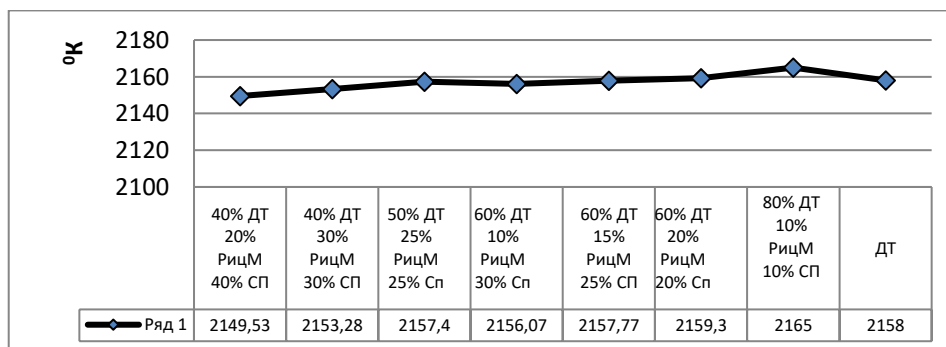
$^0$K

2180
2160
2140
2120
2100

| | 40% ДТ 20% РицМ 40% СП | 40% ДТ 30% РицМ 30% СП | 50% ДТ 25% РицМ 25% Сп | 60% ДТ 10% РицМ 30% Сп | 60% ДТ 15% РицМ 25% СП | 60% ДТ 20% РицМ 20% Сп | 80% ДТ 10% РицМ 10% СП | ДТ |
|---|---|---|---|---|---|---|---|---|
| Ряд 1 | 2149,53 | 2153,28 | 2157,4 | 2156,07 | 2157,77 | 2159,3 | 2165 | 2158 |